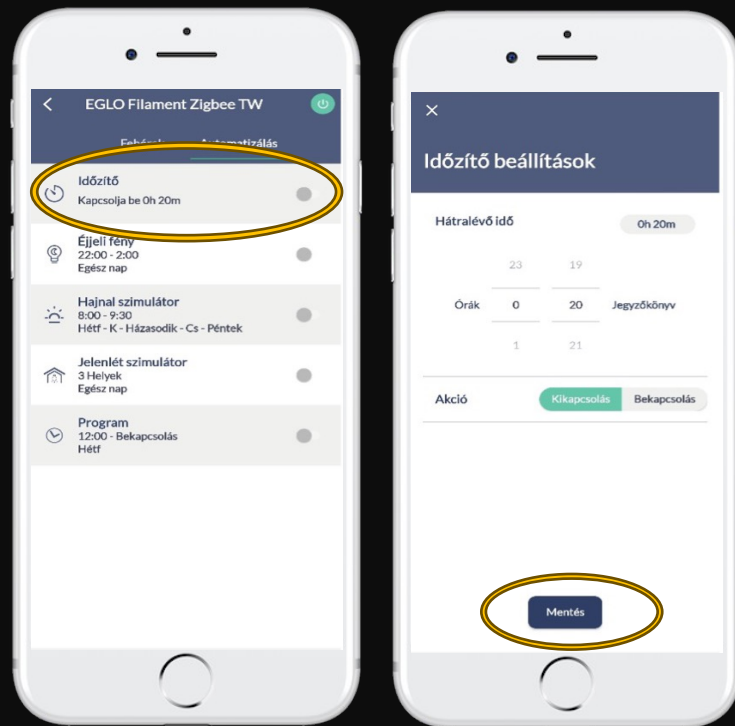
EGLO Filament Zigbee TW

Fehér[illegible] Automatizálás

Időzítő
Kapcsolja be 0h 20m

Éjjeli fény
22:00 - 2:00
Egész nap

Hajnal szimulátor
8:00 - 9:30
Hétf - K - Házasodik - Cs - Péntek

Jelenlét szimulátor
3 Helyek
Egész nap

Program
12:00 - Bekapcsolás
Hétf

Időzítő beállítások

Hátralévő idő 0h 20m

23 19
Órák 0 20 Jegyzőkönyv
1 21

Akció Kikapcsolás Bekapcsolás

Mentés